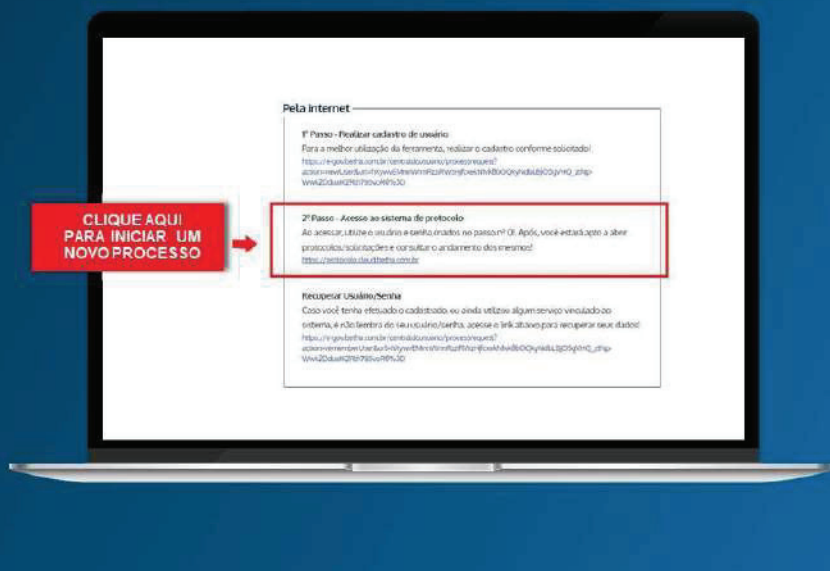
Pela internet

1º Passo - Realizar cadastro de usuário

Para a melhor utilização da ferramenta, realizar o cadastro conforme solicitado!

https://e-gov.betha.com.br/centraldousuario/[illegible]

CLIQUE AQUI PARA INICIAR UM NOVO PROCESSO

2º Passo - Acesso ao sistema de protocolo

Ao acessar, utilize o usuário e senha criados no passo nº 01. Após, você estará apto a abrir protocolos/solicitações e consultar o andamento dos mesmos!

https://protocolo.cloud.betha.com.br

Recuperar Usuário/Senha

Caso você tenha efetuado o cadastrado, ou ainda utilize algum serviço vinculado ao sistema, e não lembra do seu usuário/senha, acesse o link abaixo para recuperar seus dados!

https://e-gov.betha.com.br/centraldousuario/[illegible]